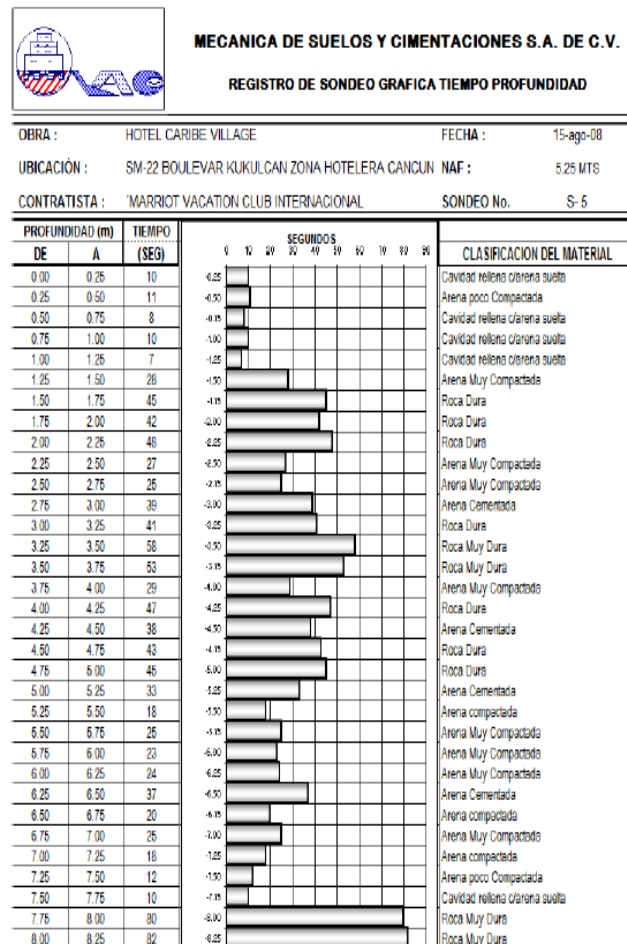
MECANICA DE SUELOS Y CIMENTACIONES S.A. DE C.V.

REGISTRO DE SONDEO GRAFICA TIEMPO PROFUNDIDAD

OBRA : HOTEL CARIBE VILLAGE FECHA : 15-ago-08

UBICACIÓN : SM-22 BOULEVAR KUKULCAN ZONA HOTELERA CANCUN NAF : 5.25 MTS

CONTRATISTA : 'MARRIOT VACATION CLUB INTERNACIONAL SONDEO No. S- 5

| PROFUNDIDAD (m) DE | A | TIEMPO (SEG) | SEGUNDOS 0 10 20 30 40 50 60 70 80 90 | CLASIFICACION DEL MATERIAL |
|---|---|---|---|---|
| 0.00 | 0.25 | 10 | -0.25 | Cavidad rellena c/arena suelta |
| 0.25 | 0.50 | 11 | -0.50 | Arena poco Compactada |
| 0.50 | 0.75 | 8 | -0.75 | Cavidad rellena c/arena suelta |
| 0.75 | 1.00 | 10 | -1.00 | Cavidad rellena c/arena suelta |
| 1.00 | 1.25 | 7 | -1.25 | Cavidad rellena c/arena suelta |
| 1.25 | 1.50 | 28 | -1.50 | Arena Muy Compactada |
| 1.50 | 1.75 | 45 | -1.75 | Roca Dura |
| 1.75 | 2.00 | 42 | -2.00 | Roca Dura |
| 2.00 | 2.25 | 48 | -2.25 | Roca Dura |
| 2.25 | 2.50 | 27 | -2.50 | Arena Muy Compactada |
| 2.50 | 2.75 | 25 | -2.75 | Arena Muy Compactada |
| 2.75 | 3.00 | 39 | -3.00 | Arena Cementada |
| 3.00 | 3.25 | 41 | -3.25 | Roca Dura |
| 3.25 | 3.50 | 58 | -3.50 | Roca Muy Dura |
| 3.50 | 3.75 | 53 | -3.75 | Roca Muy Dura |
| 3.75 | 4.00 | 29 | -4.00 | Arena Muy Compactada |
| 4.00 | 4.25 | 47 | -4.25 | Roca Dura |
| 4.25 | 4.50 | 38 | -4.50 | Arena Cementada |
| 4.50 | 4.75 | 43 | -4.75 | Roca Dura |
| 4.75 | 5.00 | 45 | -5.00 | Roca Dura |
| 5.00 | 5.25 | 33 | -5.25 | Arena Cementada |
| 5.25 | 5.50 | 18 | -5.50 | Arena compactada |
| 5.50 | 5.75 | 25 | -5.75 | Arena Muy Compactada |
| 5.75 | 6.00 | 23 | -6.00 | Arena Muy Compactada |
| 6.00 | 6.25 | 24 | -6.25 | Arena Muy Compactada |
| 6.25 | 6.50 | 37 | -6.50 | Arena Cementada |
| 6.50 | 6.75 | 20 | -6.75 | Arena compactada |
| 6.75 | 7.00 | 25 | -7.00 | Arena Muy Compactada |
| 7.00 | 7.25 | 18 | -7.25 | Arena compactada |
| 7.25 | 7.50 | 12 | -7.50 | Arena poco Compactada |
| 7.50 | 7.75 | 10 | -7.75 | Cavidad rellena c/arena suelta |
| 7.75 | 8.00 | 80 | -8.00 | Roca Muy Dura |
| 8.00 | 8.25 | 82 | -8.25 | Roca Muy Dura |